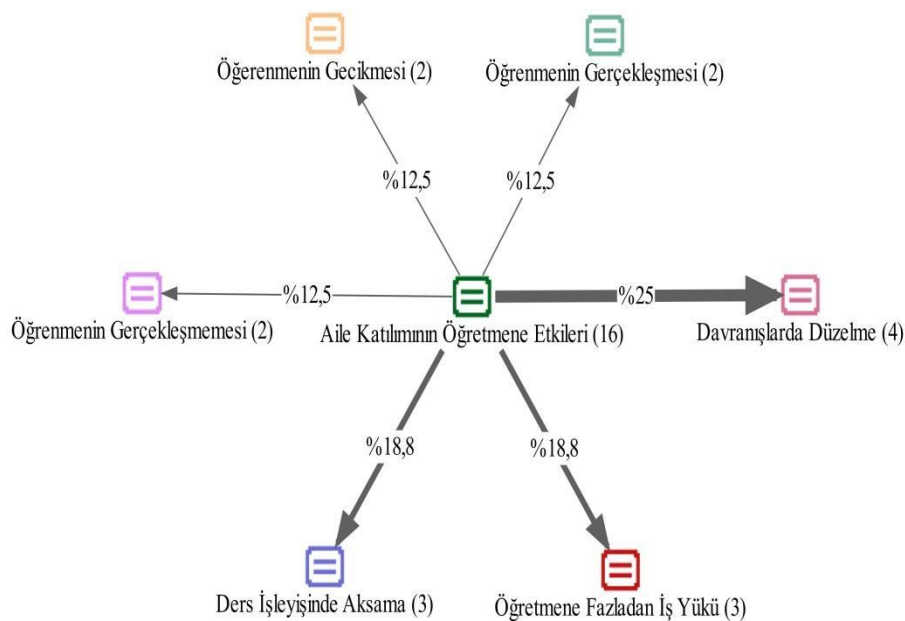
Öğerenmenin Gecikmesi (2)

Öğrenmenin Gerçekleşmesi (2)

%12,5

%12,5

%12,5

%25

Öğrenmenin Gerçekleşmemesi (2)

Aile Katılımının Öğretmene Etkileri (16)

Davranışlarda Düzelme (4)

%18,8

%18,8

Ders İşleyişinde Aksama (3)

Öğretmene Fazladan İş Yükü (3)